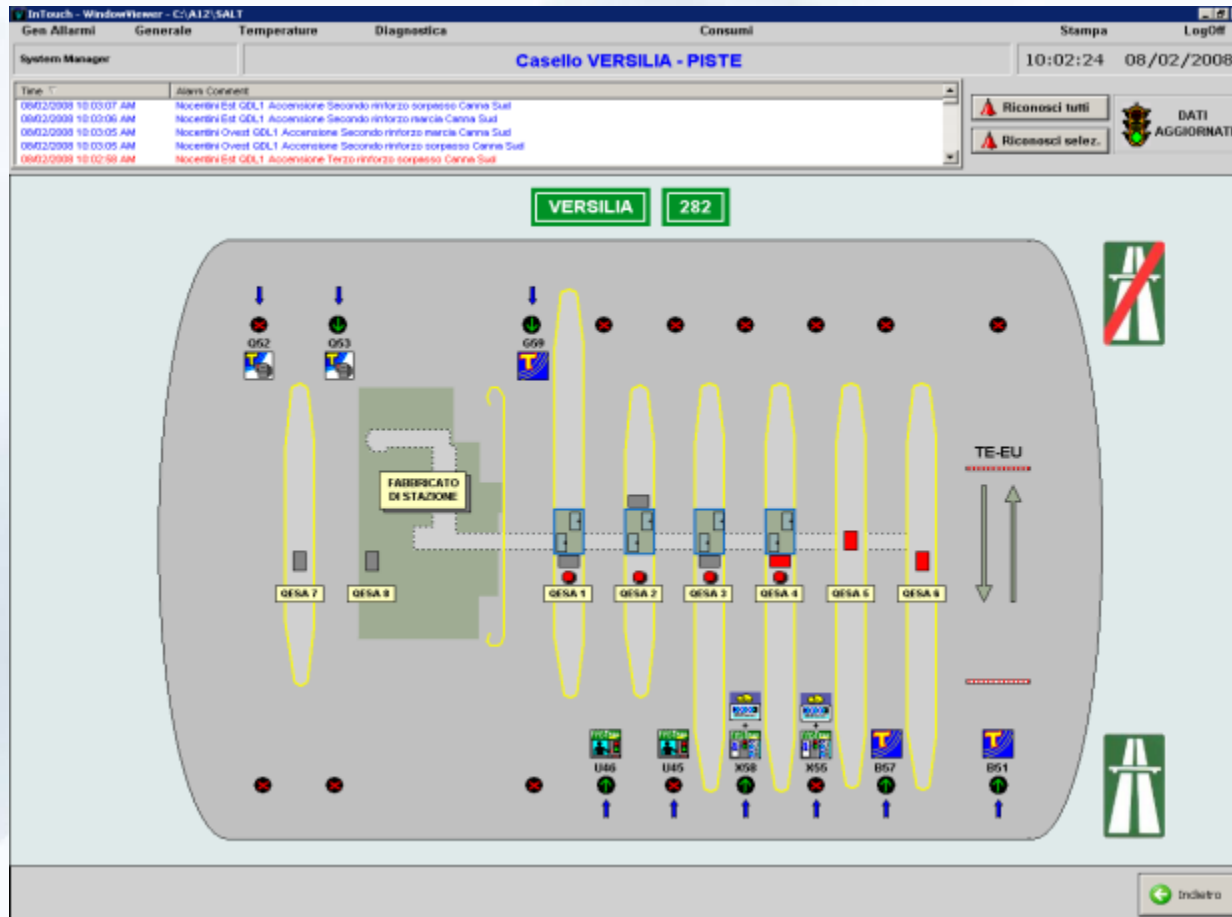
InTouch - WindowViewer - C:\A12\SALT

Gen Allarmi | Generale | Temperature | Diagnostica | Consumi | Stampa | LogOff

System Manager

Casello VERSILIA - PISTE

10:02:24 08/02/2008

| Time | Alarm Comment |
|---|---|
| 08/02/2008 10:03:07 AM | Nocentini Est GDL1 Accensione Secondo rinforzo sorpasso Canna Sud |
| 08/02/2008 10:03:06 AM | Nocentini Est GDL1 Accensione Secondo rinforzo marcia Canna Sud |
| 08/02/2008 10:03:05 AM | Nocentini Ovest GDL1 Accensione Secondo rinforzo marcia Canna Sud |
| 08/02/2008 10:03:05 AM | Nocentini Ovest GDL1 Accensione Secondo rinforzo sorpasso Canna Sud |
| 08/02/2008 10:02:58 AM | Nocentini Est GDL1 Accensione Terzo rinforzo sorpasso Canna Sud |

Riconosci tutti

Riconosci selez.

DATI AGGIORNATI

VERSILIA

282

Q52 Q53 G59

TE-EU

FABBRICATO DI STAZIONE

QESA 7 QESA 8 QESA 1 QESA 2 QESA 3 QESA 4 QESA 5 QESA 6

U46 U45 X58 X55 B57 B51

Indietro